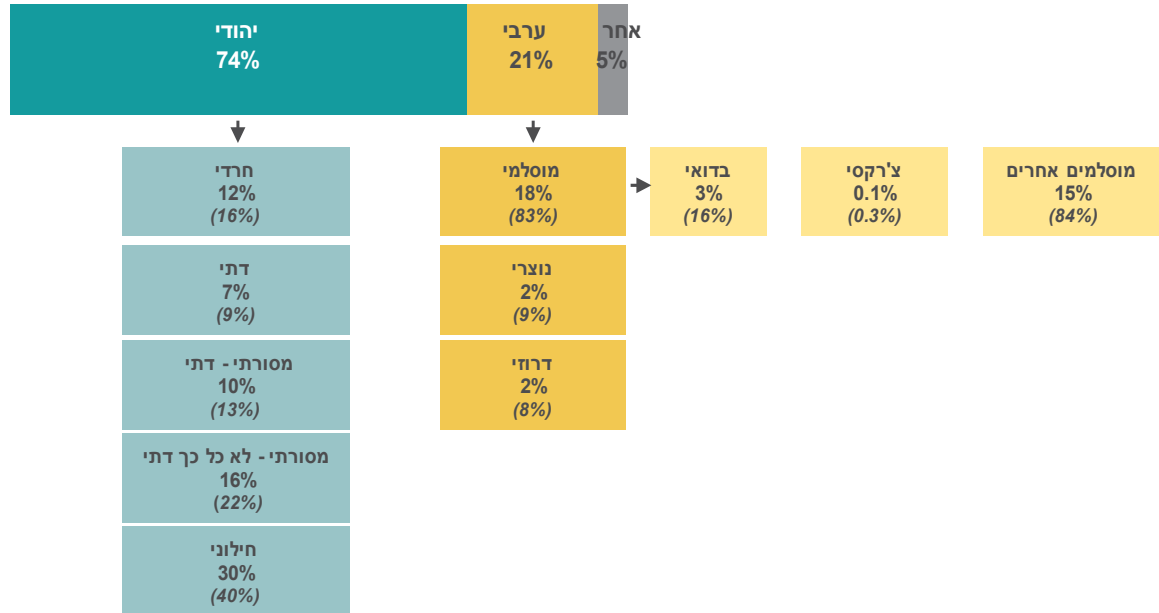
יהודי
74%

ערבי
21%

אחר
5%

חרדי
12%
(16%)

דתי
7%
(9%)

מסורתי - דתי
10%
(13%)

מסורתי - לא כל כך דתי
16%
(22%)

חילוני
30%
(40%)

מוסלמי
18%
(83%)

נוצרי
2%
(9%)

דרוזי
2%
(8%)

בדואי
3%
(16%)

צ'רקסי
0.1%
(0.3%)

מוסלמים אחרים
15%
(84%)